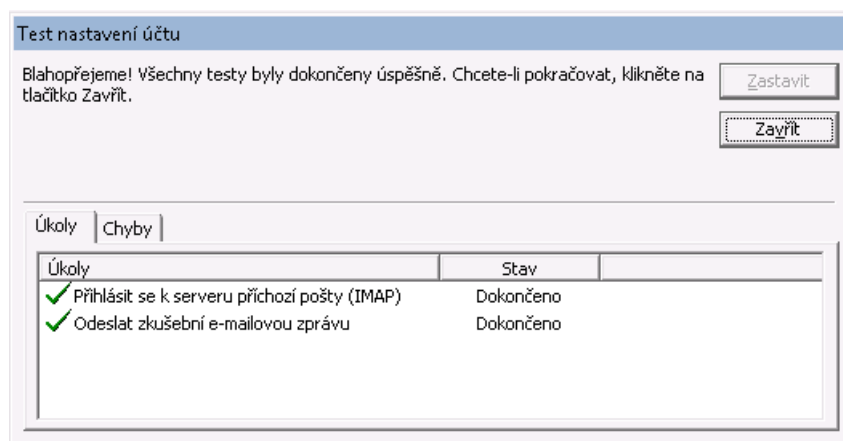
Test nastavení účtu

Blahopřejeme! Všechny testy byly dokončeny úspěšně. Chcete-li pokračovat, klikněte na tlačítko Zavřít.

Zastavit

Zavřít

Úkoly | Chyby

| Úkoly | Stav |
|---|---|
| Přihlásit se k serveru příchozí pošty (IMAP) | Dokončeno |
| Odeslat zkušební e-mailovou zprávu | Dokončeno |